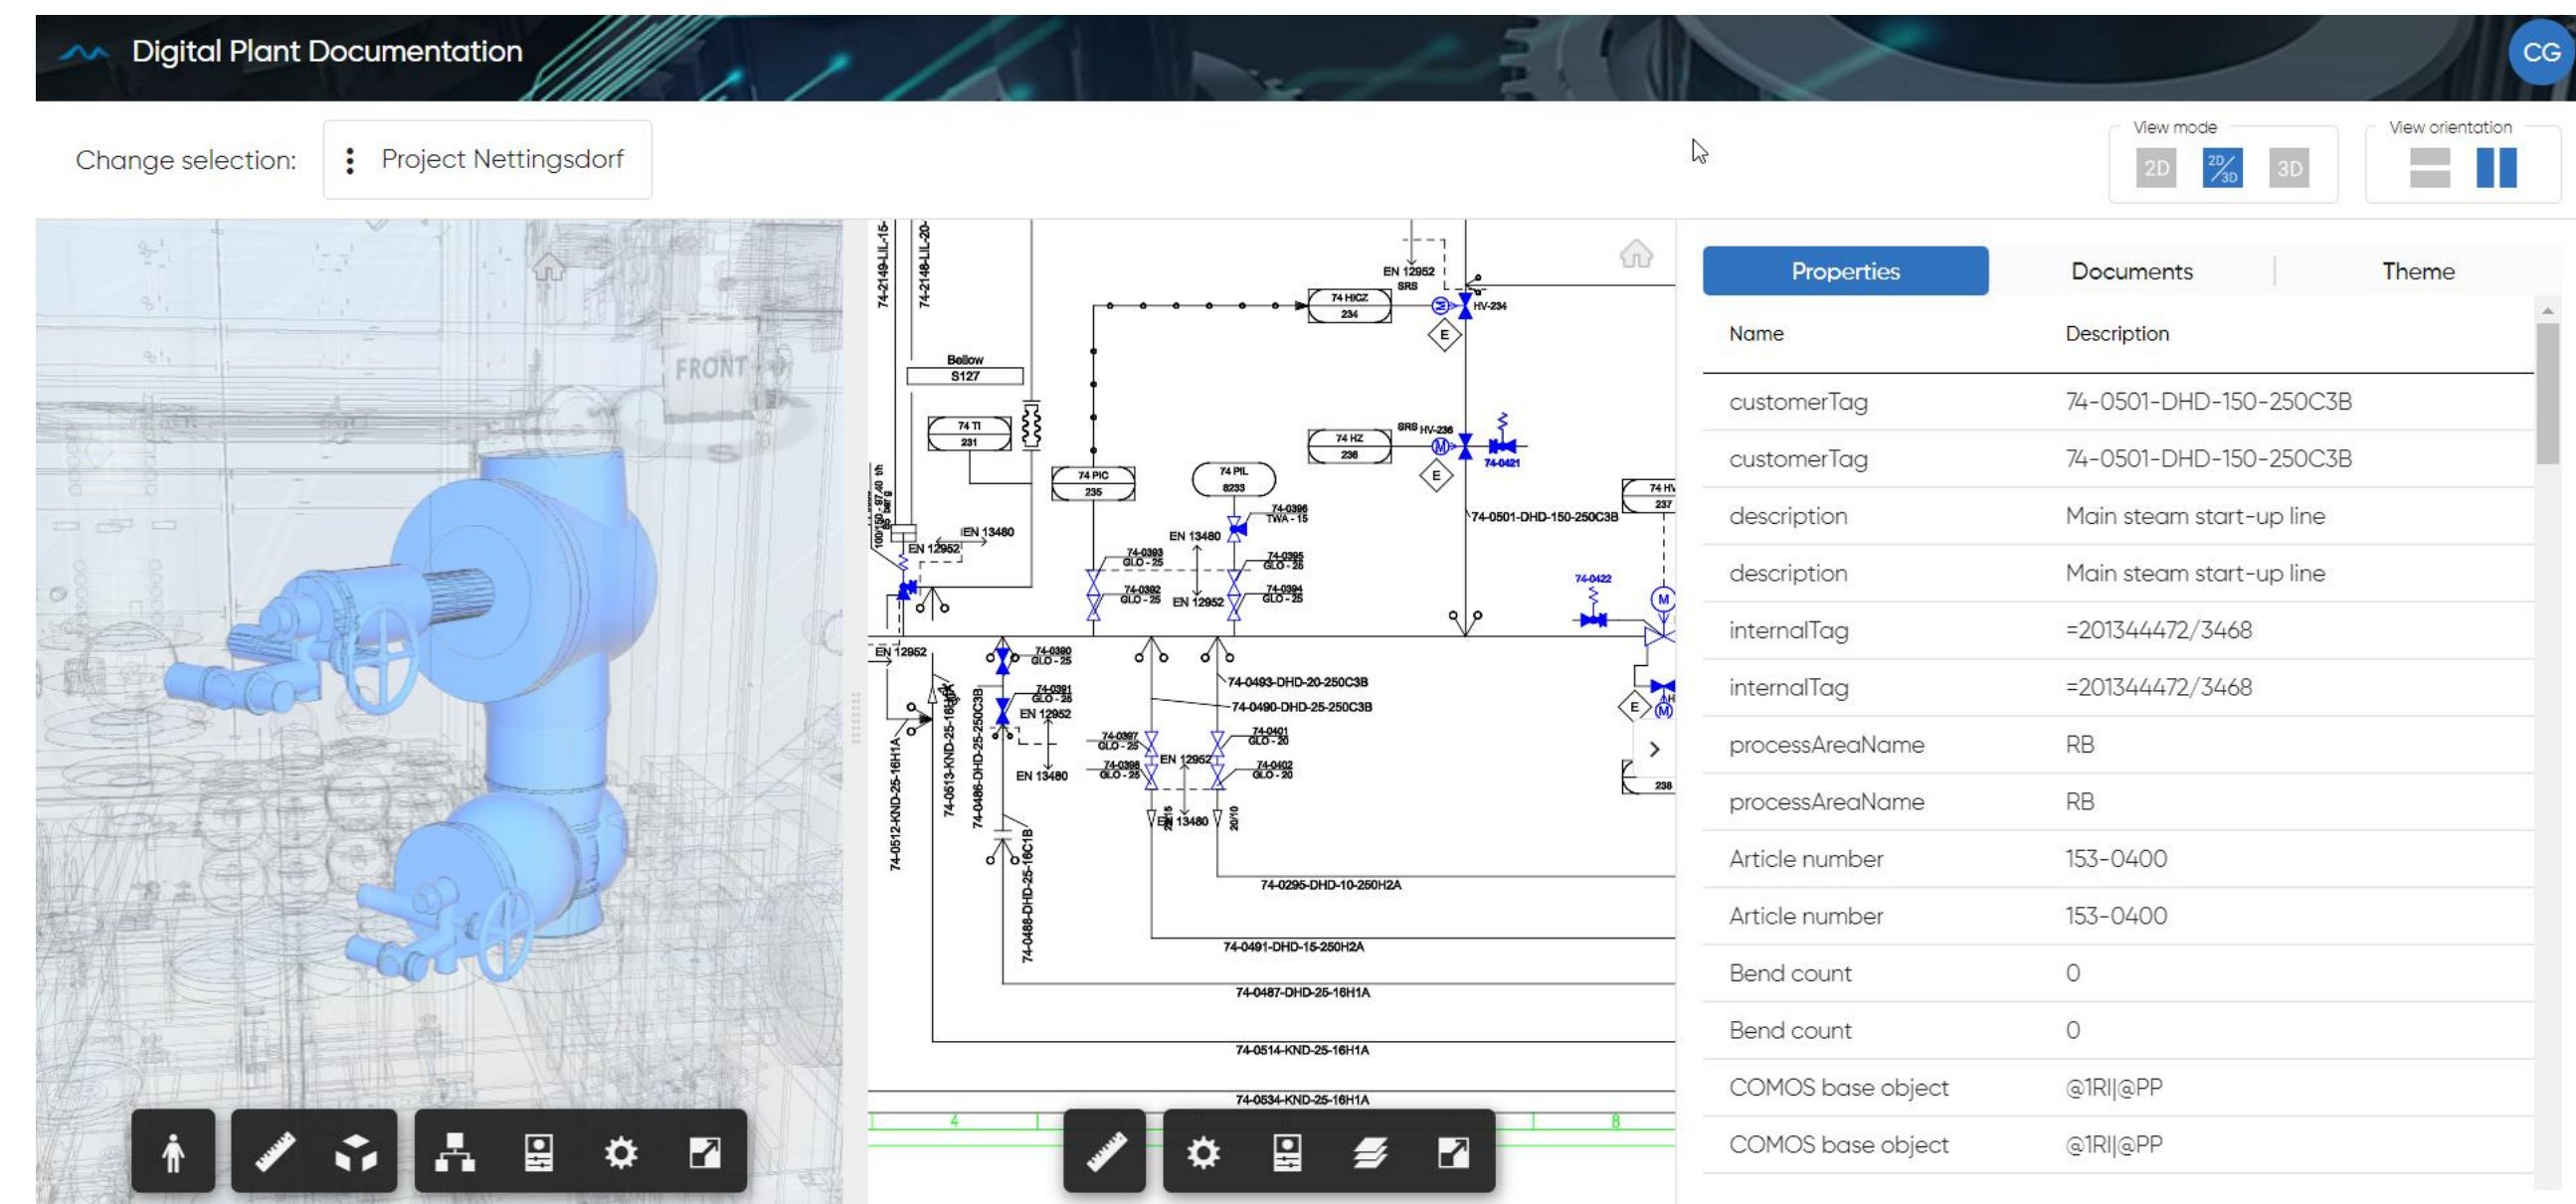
Digital Plant Documentation

CG

Change selection: Project Nettingsdorf

View mode
2D 2D/3D 3D

View orientation

FRONT

74-2149-LIL-15-
74-2148-LIL-20-
Bellow S127
74 TI 231
74 PIC 235
74 PIL 8233
74 HICZ 234
EN 12952 SRS
HV-234
74 HZ 236
SRS HV-236
74-0421
74-0501-DHD-150-250C3B
74 HV 237
EN 13480
EN 12952
74-0396 TWA-15
74-0393 GLO-25
74-0395 GLO-25
74-0392 GLO-25
74-0394 GLO-25
EN 12952
74-0422
EN 12952
74-0390 GLO-25
74-0391 GLO-25
EN 12952
74-0493-DHD-20-250C3B
74-0490-DHD-25-250C3B
74-0397 GLO-25
74-0398 GLO-25
EN 12952
74-0401 GLO-20
74-0402 GLO-20
EN 13480
EN 13480
238
74-0512-KND-25-16H1A
74-0513-KND-25-16H1A
74-0486-DHD-25-250C3B
74-0488-DHD-25-16C1B
74-0295-DHD-10-250H2A
74-0491-DHD-15-250H2A
74-0487-DHD-25-16H1A
74-0514-KND-25-16H1A
74-0534-KND-25-16H1A
4
8

| Properties | Documents | Theme |
|---|---|---|

| Name | Description |
|---|---|
| customerTag | 74-0501-DHD-150-250C3B |
| customerTag | 74-0501-DHD-150-250C3B |
| description | Main steam start-up line |
| description | Main steam start-up line |
| internalTag | =201344472/3468 |
| internalTag | =201344472/3468 |
| processAreaName | RB |
| processAreaName | RB |
| Article number | 153-0400 |
| Article number | 153-0400 |
| Bend count | 0 |
| Bend count | 0 |
| COMOS base object | @1RI\|@PP |
| COMOS base object | @1RI\|@PP |